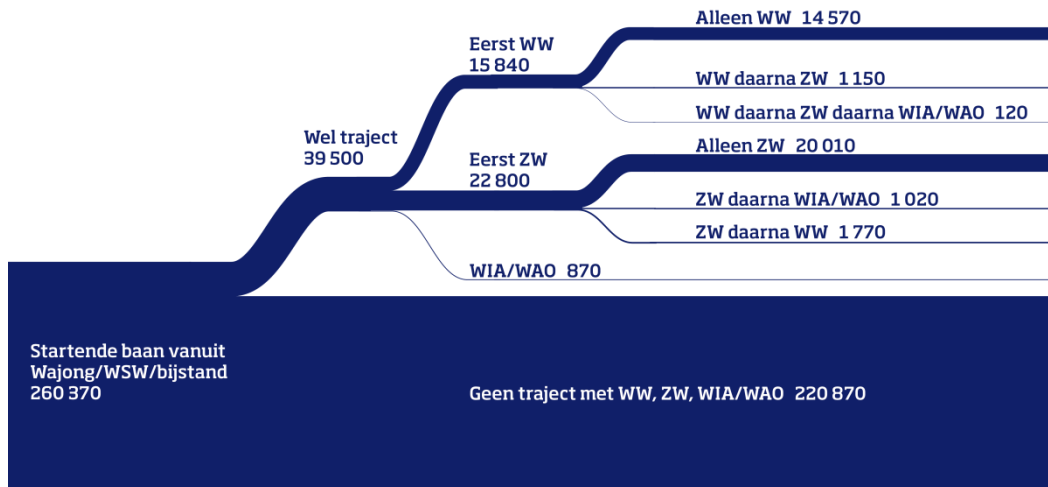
Alleen WW 14 570

Eerst WW
15 840

WW daarna ZW 1 150

WW daarna ZW daarna WIA/WAO 120

Wel traject
39 500

Alleen ZW 20 010

Eerst ZW
22 800

ZW daarna WIA/WAO 1 020

ZW daarna WW 1 770

WIA/WAO 870

Startende baan vanuit
Wajong/WSW/bijstand
260 370

Geen traject met WW, ZW, WIA/WAO 220 870